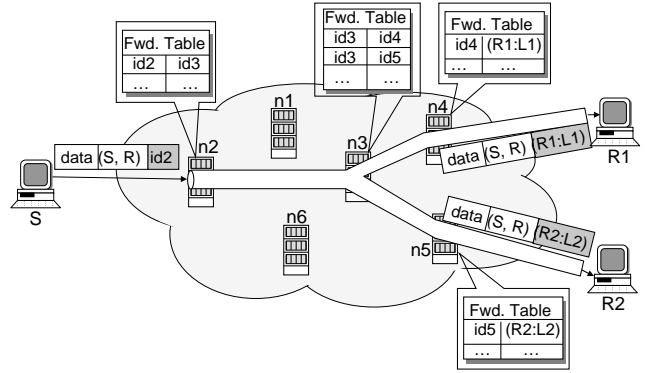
Fwd. Table

| id2 | id3 |
|---|---|
| … | … |

Fwd. Table

| id3 | id4 |
|---|---|
| id3 | id5 |
| … | … |

Fwd. Table

| id4 | (R1:L1) |
|---|---|
| … | … |

n1

n2

n3

n4

data (S, R) id2

S

data (S, R) (R1:L1)

R1

n6

data (S, R) (R2:L2)

n5

Fwd. Table

| id5 | (R2:L2) |
|---|---|
| … | … |

R2